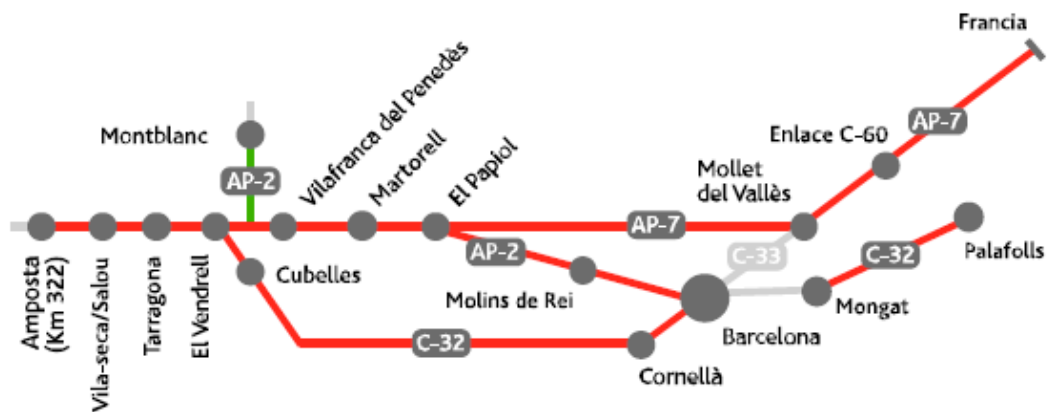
Francia

AP-7

Enlace C-60

Montblanc

Vilafranca del Penedès

Martorell

El Papiol

Mollet del Vallès

AP-2

AP-7

AP-2

C-33

C-32

Palafolls

Amposta (Km 322)

Vila-seca/Salou

Tarragona

El Vendrell

Cubelles

Molins de Rei

Mongat

Barcelona

C-32

Cornellà